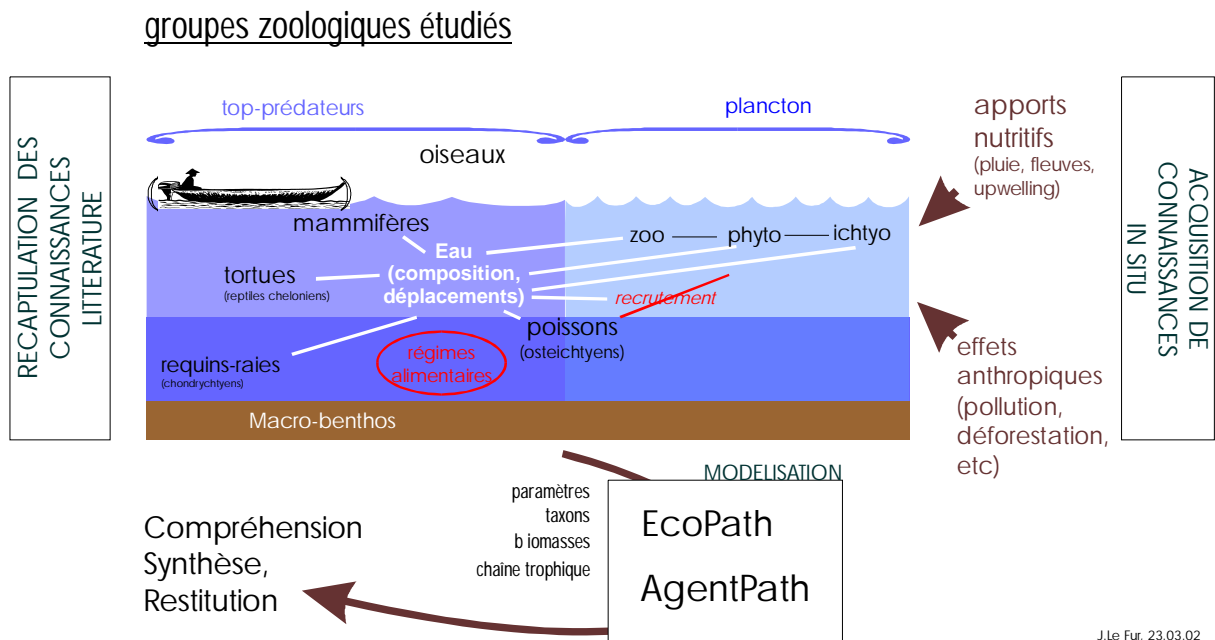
groupes zoologiques étudiés

RECAPTULATION DES CONNAISSANCES LITTERATURE

top-prédateurs

plancton

oiseaux

mammifères

Eau (composition, déplacements)

zoo — phyto — ichtyo

tortues
(reptiles cheloniens)

recrutement

poissons
(osteichtyens)

requins-raies
(chondrychtyens)

régimes alimentaires

Macro-benthos

apports nutritifs
(pluie, fleuves, upwelling)

effets anthropiques (pollution, déforestation, etc)

ACQUISITION DE CONNAISSANCES IN SITU

MODELISATION

paramètres
taxons
b iomasses
chaine trophique

EcoPath

AgentPath

Compréhension
Synthèse,
Restitution

J.Le Fur. 23.03.02